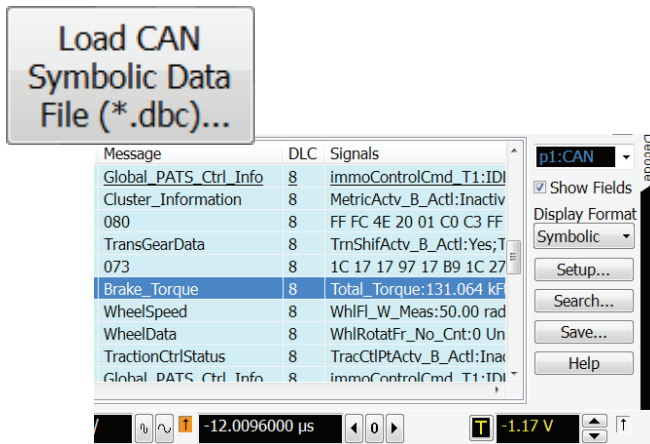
Load CAN Symbolic Data File (*.dbc)...

| Message | DLC | Signals |
|---|---|---|
| Global_PATS_Ctrl_Info | 8 | immoControlCmd_T1:IDI |
| Cluster_Information | 8 | MetricActv_B_Actl:Inactiv |
| 080 | 8 | FF FC 4E 20 01 C0 C3 FF |
| TransGearData | 8 | TrnShifActv_B_Actl:Yes;T |
| 073 | 8 | 1C 17 17 97 17 B9 1C 27 |
| Brake_Torque | 8 | Total_Torque:131.064 kF |
| WheelSpeed | 8 | WhlFl_W_Meas:50.00 rad |
| WheelData | 8 | WhlRotatFr_No_Cnt:0 Un |
| TractionCtrlStatus | 8 | TracCtlPtActv_B_Actl:Inac |
| Global_PATS_Ctrl_Info | 8 | immoControlCmd_T1:IDI |

p1:CAN
Show Fields
Display Format
Symbolic
Setup...
Search...
Save...
Help
Decode

-12.0096000 µs
0
T
-1.17 V